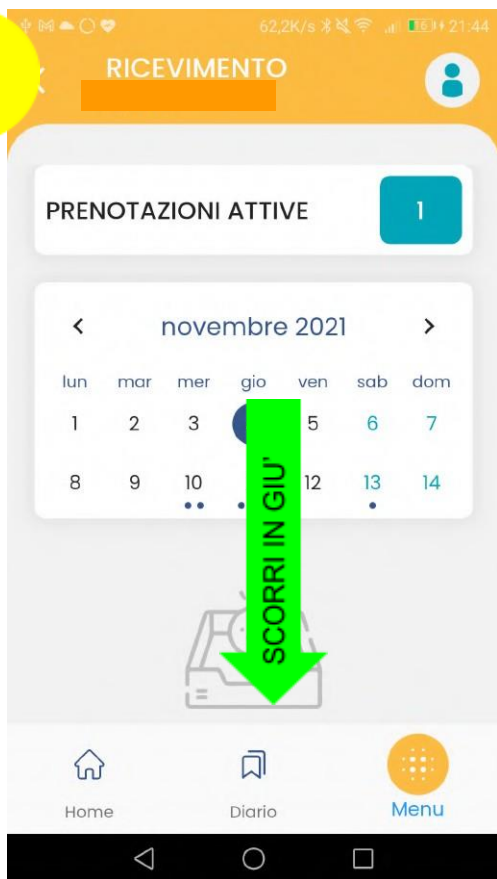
62,2K/s 21:44

RICEVIMENTO

PRENOTAZIONI ATTIVE 1

novembre 2021

| lun | mar | mer | gio | ven | sab | dom |
|---|---|---|---|---|---|---|
| 1 | 2 | 3 | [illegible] | 5 | 6 | 7 |
| 8 | 9 | 10 | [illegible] | 12 | 13 | 14 |

SCORRI IN GIU'

Home Diario Menu